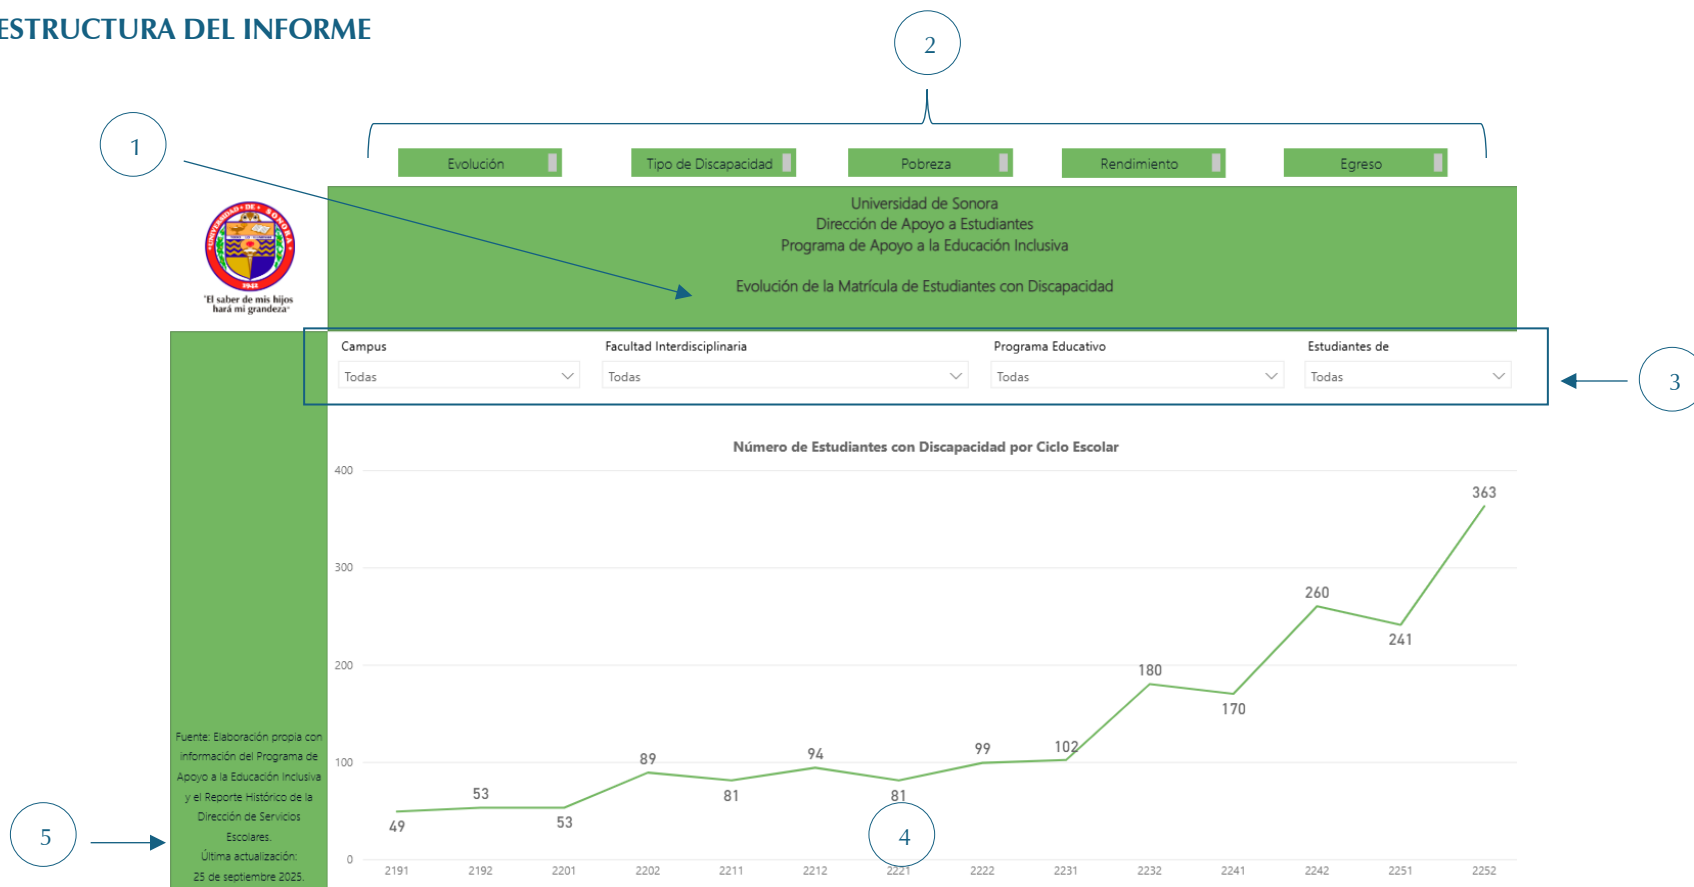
ESTRUCTURA DEL INFORME

2

1

Evolución

Tipo de Discapacidad

Pobreza

Rendimiento

Egreso

"El saber de mis hijos hará mi grandeza"

Universidad de Sonora
Dirección de Apoyo a Estudiantes
Programa de Apoyo a la Educación Inclusiva

Evolución de la Matrícula de Estudiantes con Discapacidad

Campus
Todas

Facultad Interdisciplinaria
Todas

Programa Educativo
Todas

Estudiantes de
Todas

3

Número de Estudiantes con Discapacidad por Ciclo Escolar

400
300
200
100
0

49, 53, 53, 89, 81, 94, 81, 99, 102, 180, 170, 260, 241, 363

2191, 2192, 2201, 2202, 2211, 2212, 2221, 2222, 2231, 2232, 2241, 2242, 2251, 2252

4

Fuente: Elaboración propia con información del Programa de Apoyo a la Educación Inclusiva y el Reporte Histórico de la Dirección de Servicios Escolares.
Última actualización:
25 de septiembre 2025.

5